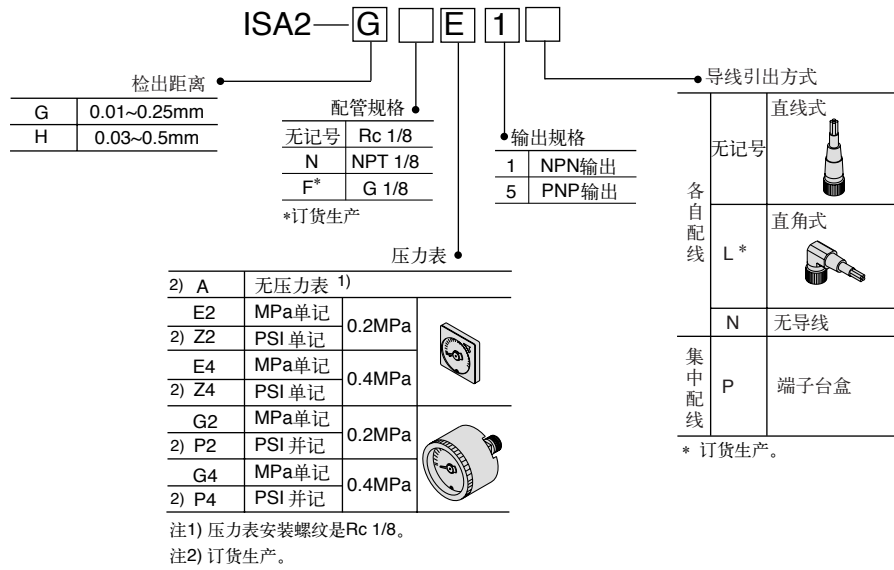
ISA2—G □ E 1 □

检出距离

| G | 0.01~0.25mm |
|---|---|
| H | 0.03~0.5mm |

配管规格

| 无记号 | Rc 1/8 |
|---|---|
| N | NPT 1/8 |
| F* | G 1/8 |

*订货生产

输出规格

| 1 | NPN输出 |
|---|---|
| 5 | PNP输出 |

压力表

| 2) A | 无压力表 1) | |
|---|---|---|
| E2 | MPa单记 | 0.2MPa |
| 2) Z2 | PSI 单记 | 0.2MPa |
| E4 | MPa单记 | 0.4MPa |
| 2) Z4 | PSI 单记 | 0.4MPa |
| G2 | MPa单记 | 0.2MPa |
| 2) P2 | PSI 并记 | 0.2MPa |
| G4 | MPa单记 | 0.4MPa |
| 2) P4 | PSI 并记 | 0.4MPa |

注1) 压力表安装螺纹是Rc 1/8。
注2) 订货生产。

导线引出方式

| 各自配线 | 无记号 | 直线式 |
|---|---|---|
| 各自配线 | L * | 直角式 |
| 各自配线 | N | 无导线 |
| 集中配线 | P | 端子台盒 |

* 订货生产。